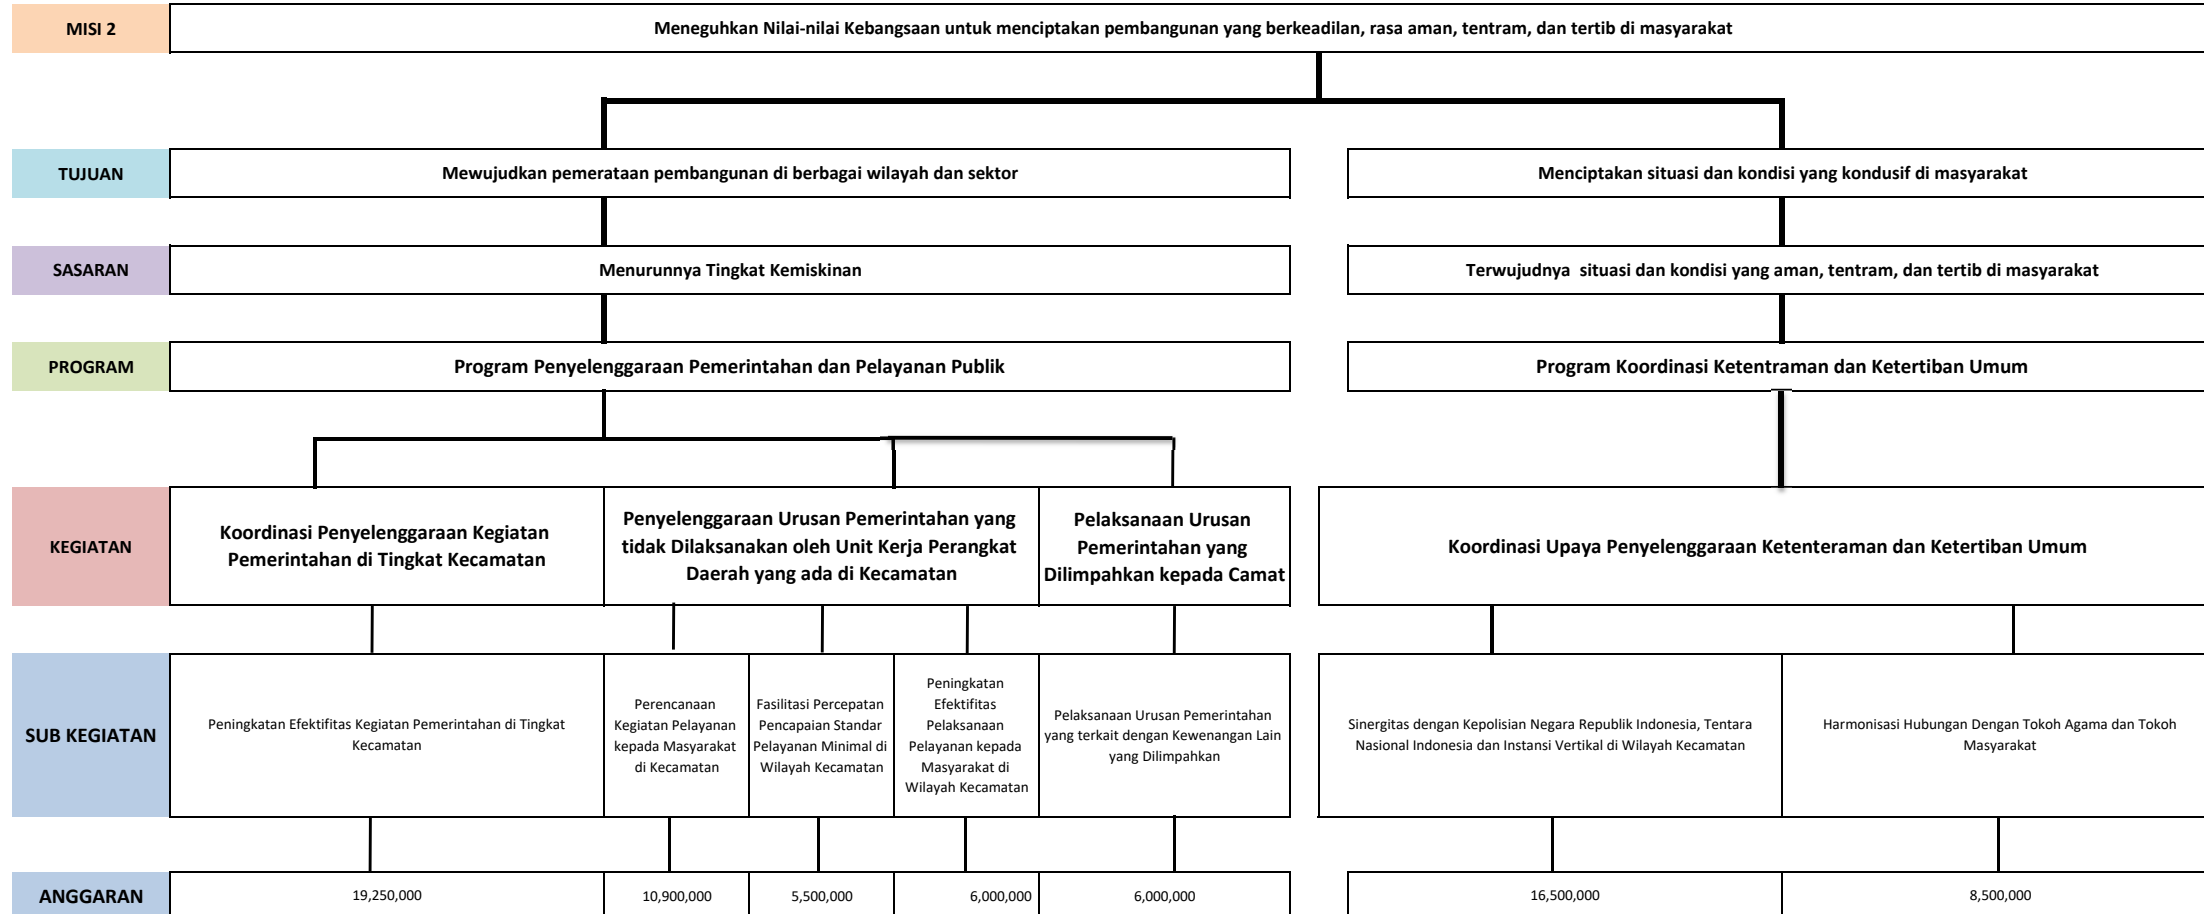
MISI 2

Meneguhkan Nilai-nilai Kebangsaan untuk menciptakan pembangunan yang berkeadilan, rasa aman, tentram, dan tertib di masyarakat

TUJUAN

Mewujudkan pemerataan pembangunan di berbagai wilayah dan sektor

Menciptakan situasi dan kondisi yang kondusif di masyarakat

SASARAN

Menurunnya Tingkat Kemiskinan

Terwujudnya situasi dan kondisi yang aman, tentram, dan tertib di masyarakat

PROGRAM

Program Penyelenggaraan Pemerintahan dan Pelayanan Publik

Program Koordinasi Ketentraman dan Ketertiban Umum

KEGIATAN

Koordinasi Penyelenggaraan Kegiatan Pemerintahan di Tingkat Kecamatan

Penyelenggaraan Urusan Pemerintahan yang tidak Dilaksanakan oleh Unit Kerja Perangkat Daerah yang ada di Kecamatan

Pelaksanaan Urusan Pemerintahan yang Dilimpahkan kepada Camat

Koordinasi Upaya Penyelenggaraan Ketenteraman dan Ketertiban Umum

SUB KEGIATAN

Peningkatan Efektifitas Kegiatan Pemerintahan di Tingkat Kecamatan

Perencanaan Kegiatan Pelayanan kepada Masyarakat di Kecamatan

Fasilitasi Percepatan Pencapaian Standar Pelayanan Minimal di Wilayah Kecamatan

Peningkatan Efektifitas Pelaksanaan Pelayanan kepada Masyarakat di Wilayah Kecamatan

Pelaksanaan Urusan Pemerintahan yang terkait dengan Kewenangan Lain yang Dilimpahkan

Sinergitas dengan Kepolisian Negara Republik Indonesia, Tentara Nasional Indonesia dan Instansi Vertikal di Wilayah Kecamatan

Harmonisasi Hubungan Dengan Tokoh Agama dan Tokoh Masyarakat

ANGGARAN

19,250,000

10,900,000

5,500,000

6,000,000

6,000,000

16,500,000

8,500,000